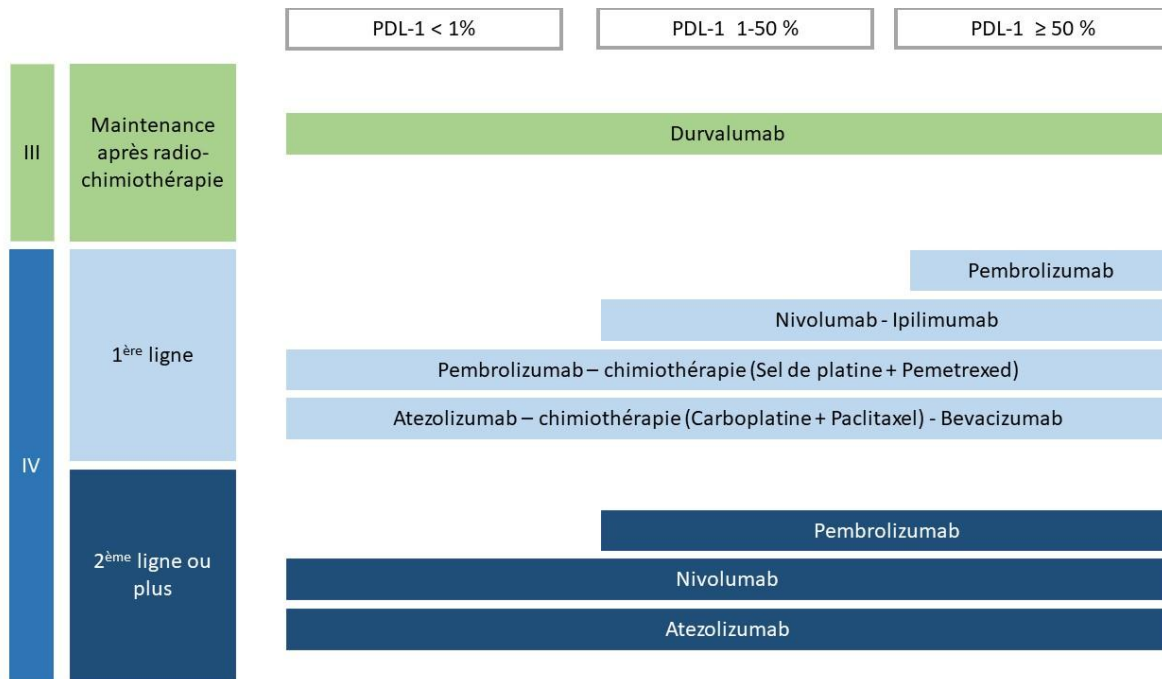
PDL-1 < 1%

PDL-1 1-50 %

PDL-1 ≥ 50 %

III

Maintenance après radio-chimiothérapie

Durvalumab

IV

1$^{ère}$ ligne

Pembrolizumab

Nivolumab - Ipilimumab

Pembrolizumab – chimiothérapie (Sel de platine + Pemetrexed)

Atezolizumab – chimiothérapie (Carboplatine + Paclitaxel) - Bevacizumab

2$^{ème}$ ligne ou plus

Pembrolizumab

Nivolumab

Atezolizumab